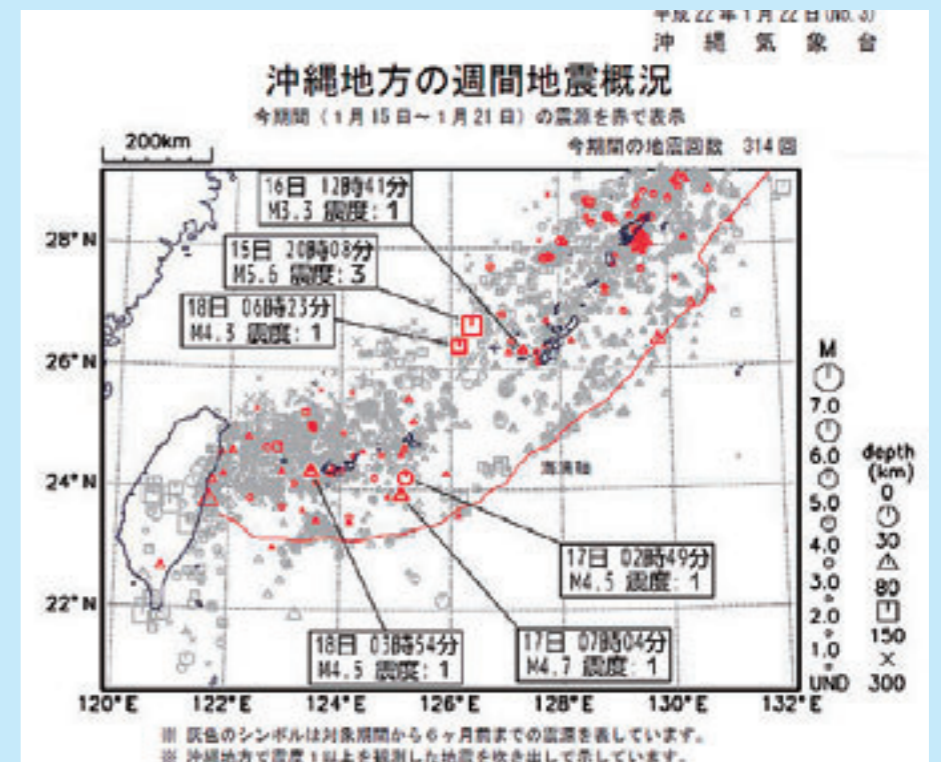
平成22年1月22日(No.3)
沖 縄 気 象 台

沖縄地方の週間地震概況

今期間（1月15日～1月21日）の震源を赤で表示

200km

今期間の地震回数 314回

16日 12時41分
M3.3 震度：1

15日 20時08分
M5.6 震度：3

18日 06時23分
M4.3 震度：1

28°N

26°N

24°N

22°N

海溝軸

17日 02時49分
M4.5 震度：1

17日 07時04分
M4.7 震度：1

18日 03時54分
M4.5 震度：1

M
7.0
6.0
5.0
4.0
3.0
2.0
1.0
UND

depth (km)
0
30
80
150
300

120°E 122°E 124°E 126°E 128°E 130°E 132°E

※ 灰色のシンボルは対象期間から６ヶ月前までの震源を表しています。
※ 沖縄地方で震度１以上を観測した地震を吹き出して示しています。